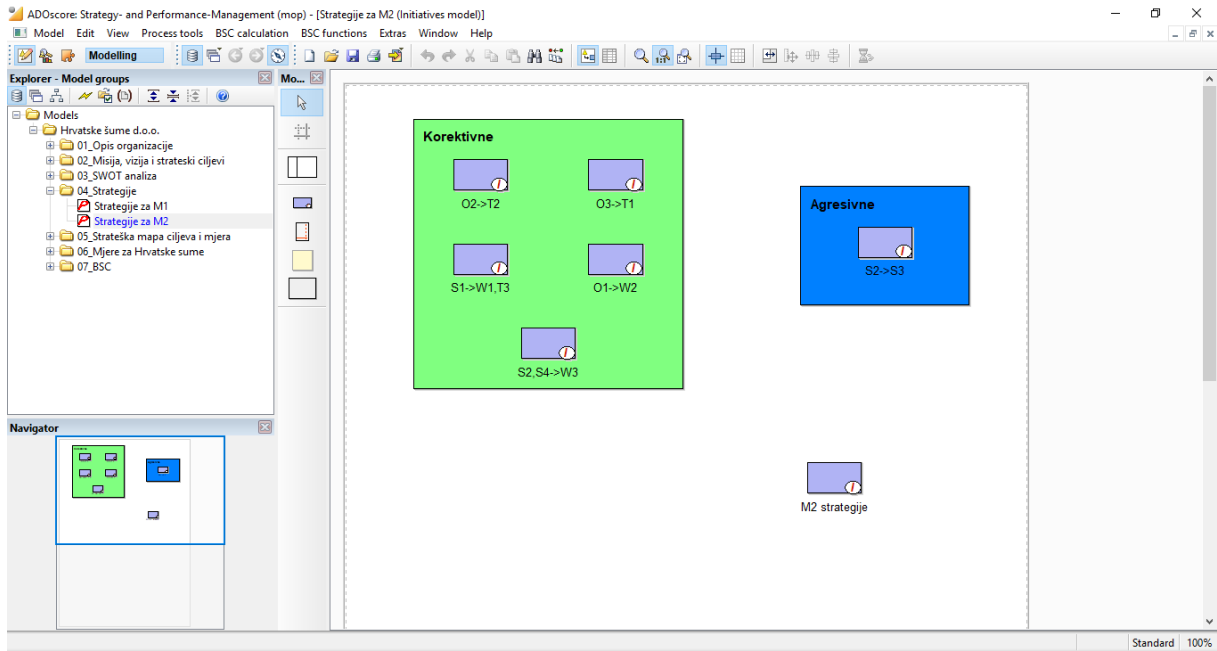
ADOscore: Strategy- and Performance-Management (mop) - [Strategije za M2 (Initiatives model)]

Model Edit View Process tools BSC calculation BSC functions Extras Window Help

Modelling

Explorer - Model groups

Models
Hrvatske šume d.o.o.
01_Opis organizacije
02_Misija, vizija i strateski ciljevi
03_SWOT analiza
04_Strategije
Strategije za M1
Strategije za M2
05_Strateška mapa ciljeva i mjera
06_Mjere za Hrvatske sume
07_BSC

Navigator

Mo...

Korektivne

O2->T2

O3->T1

S1->W1,T3

O1->W2

S2,S4->W3

Agresivne

S2->S3

M2 strategije

Standard 100%